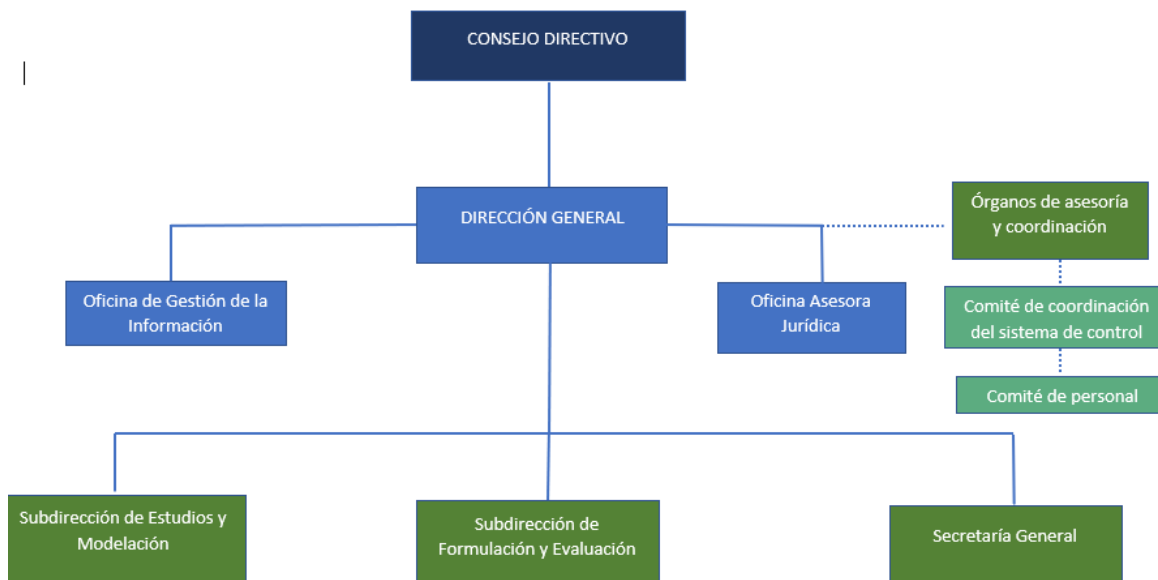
CONSEJO DIRECTIVO

DIRECCIÓN GENERAL

Órganos de asesoría y coordinación

Oficina de Gestión de la Información

Oficina Asesora Jurídica

Comité de coordinación del sistema de control

Comité de personal

Subdirección de Estudios y Modelación

Subdirección de Formulación y Evaluación

Secretaría General